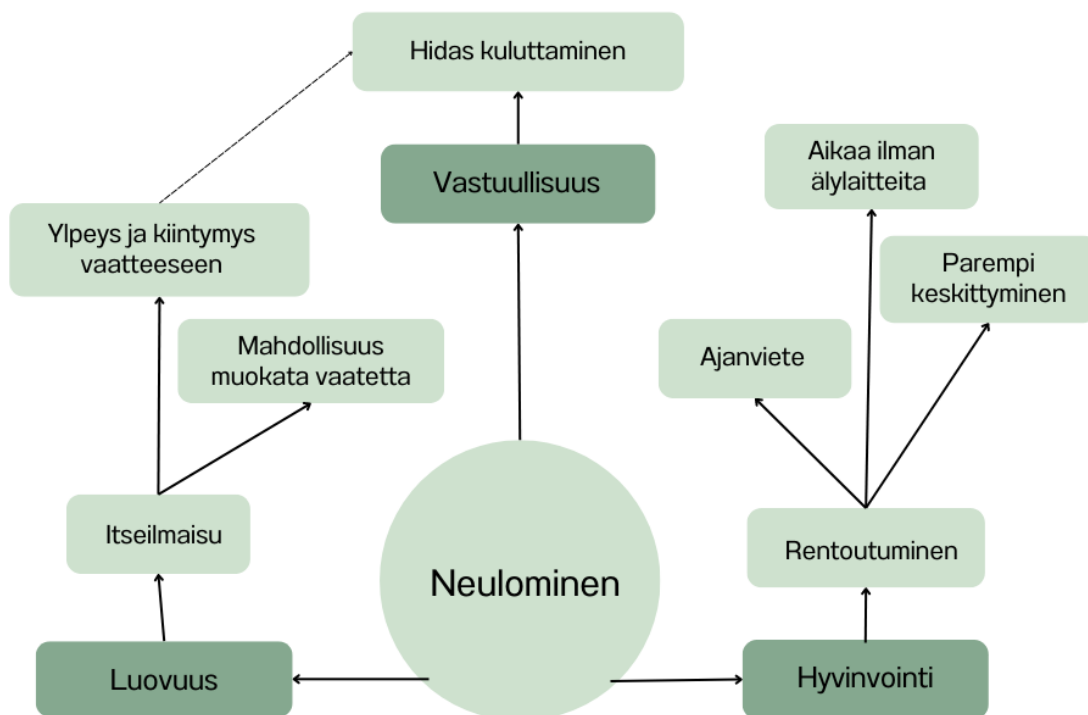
Hidas kuluttaminen

Vastuullisuus

Aikaa ilman älylaitteita

Ylpeys ja kiintymys vaatteeseen

Parempi keskittyminen

Mahdollisuus muokata vaatetta

Ajanviete

Itseilmaisu

Rentoutuminen

Neulominen

Luovuus

Hyvinvointi